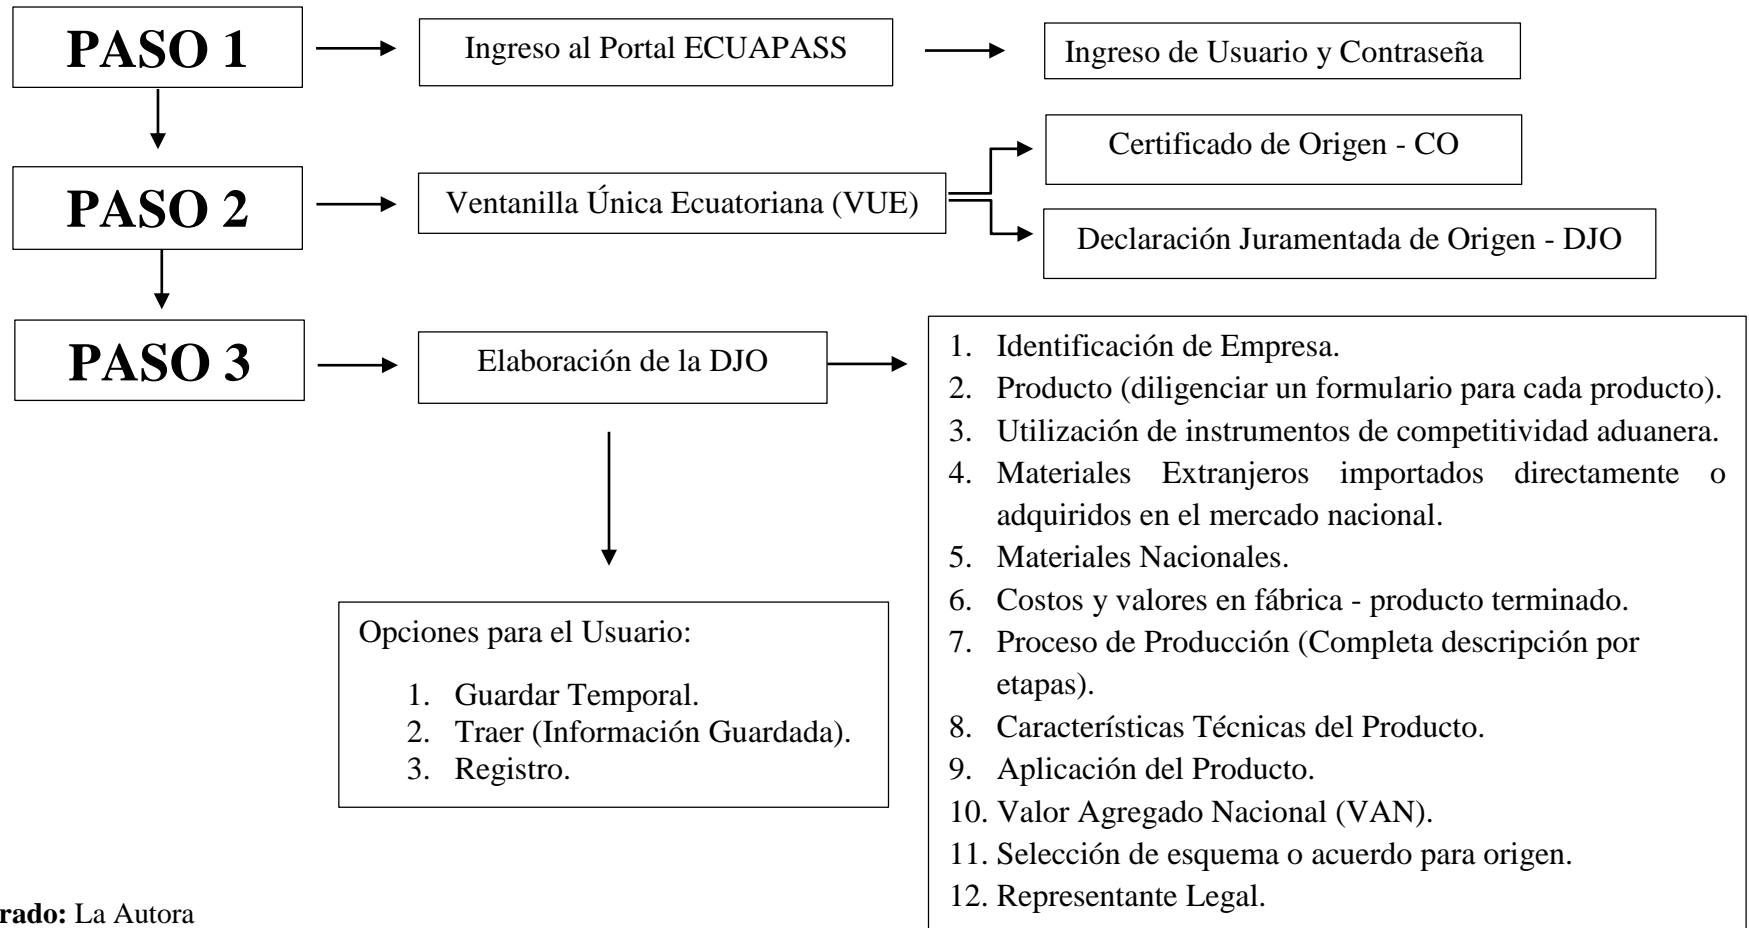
PASO 1

Ingreso al Portal ECUAPASS

Ingreso de Usuario y Contraseña

PASO 2

Ventanilla Única Ecuatoriana (VUE)

Certificado de Origen - CO

Declaración Juramentada de Origen - DJO

PASO 3

Elaboración de la DJO

1. Identificación de Empresa.
2. Producto (diligenciar un formulario para cada producto).
3. Utilización de instrumentos de competitividad aduanera.
4. Materiales Extranjeros importados directamente o adquiridos en el mercado nacional.
5. Materiales Nacionales.
6. Costos y valores en fábrica - producto terminado.
7. Proceso de Producción (Completa descripción por etapas).
8. Características Técnicas del Producto.
9. Aplicación del Producto.
10. Valor Agregado Nacional (VAN).
11. Selección de esquema o acuerdo para origen.
12. Representante Legal.

Opciones para el Usuario:

1. Guardar Temporal.
2. Traer (Información Guardada).
3. Registro.

rado: La Autora